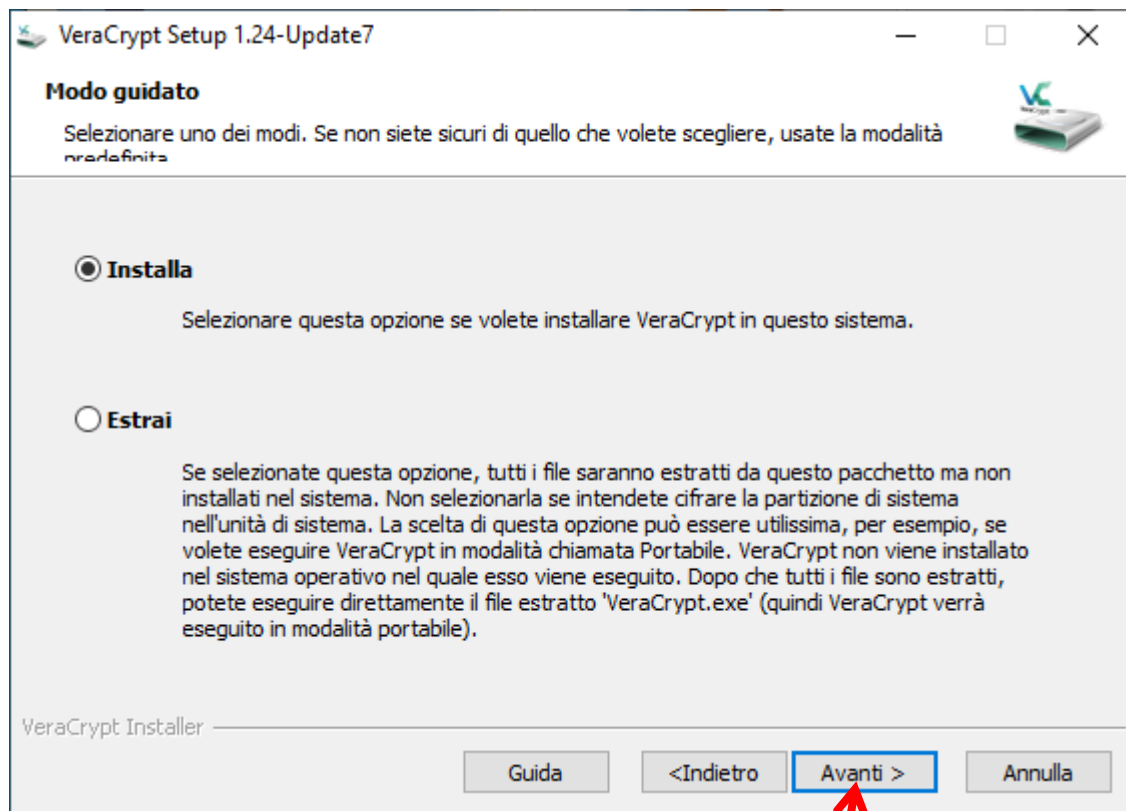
VeraCrypt Setup 1.24-Update7

Modo guidato

Selezionare uno dei modi. Se non siete sicuri di quello che volete scegliere, usate la modalità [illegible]

Installa

Selezionare questa opzione se volete installare VeraCrypt in questo sistema.

Estrai

Se selezionate questa opzione, tutti i file saranno estratti da questo pacchetto ma non installati nel sistema. Non selezionarla se intendete cifrare la partizione di sistema nell'unità di sistema. La scelta di questa opzione può essere utilissima, per esempio, se volete eseguire VeraCrypt in modalità chiamata Portabile. VeraCrypt non viene installato nel sistema operativo nel quale esso viene eseguito. Dopo che tutti i file sono estratti, potete eseguire direttamente il file estratto 'VeraCrypt.exe' (quindi VeraCrypt verrà eseguito in modalità portabile).

VeraCrypt Installer

Guida
<Indietro
Avanti >
Annulla